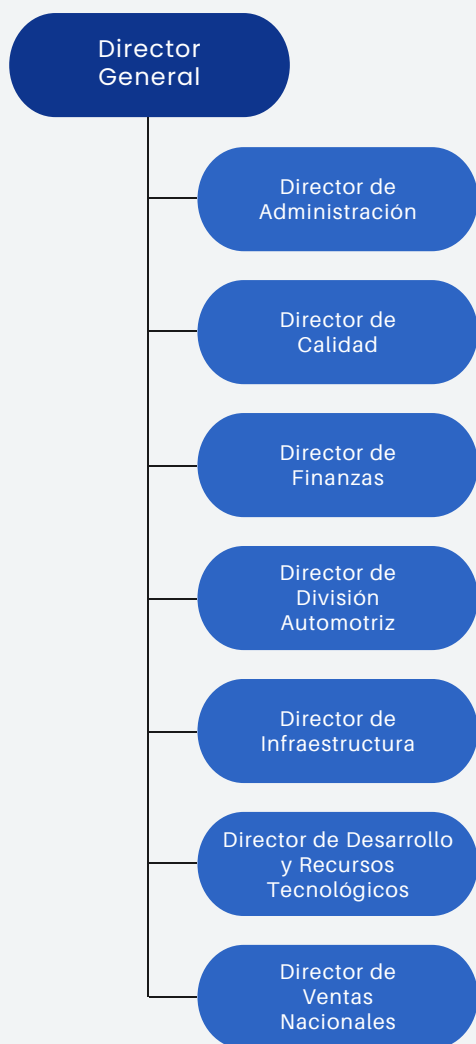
Director General

Director de Administración

Director de Calidad

Director de Finanzas

Director de División Automotriz

Director de Infraestructura

Director de Desarrollo y Recursos Tecnológicos

Director de Ventas Nacionales